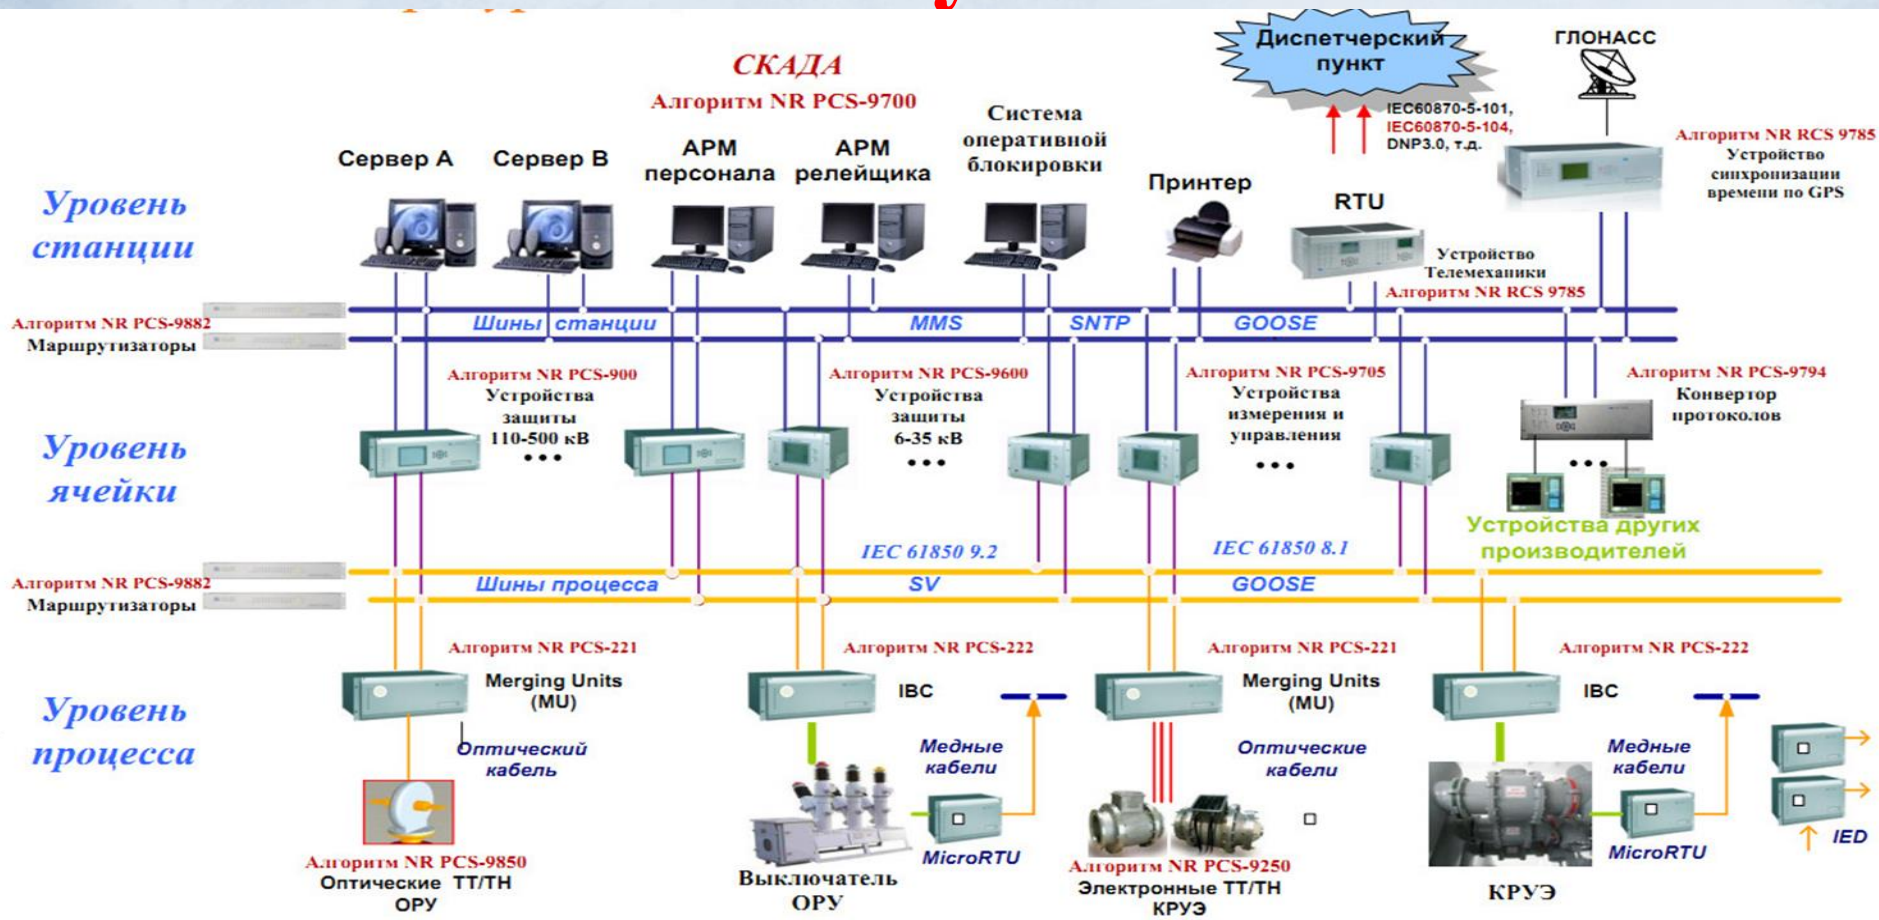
СКАДА
Алгоритм NR PCS-9700

Диспетчерский пункт

ГЛОНАСС

IEC60870-5-101,
IEC60870-5-104,
DNP3.0, т.д.

Алгоритм NR RCS 9785
Устройство синхронизации времени по GPS

Уровень станции

Сервер А
Сервер В
АРМ персонала
АРМ релейщика
Система оперативной блокировки
Принтер
RTU

Устройство Телемеханики
Алгоритм NR RCS 9785

Алгоритм NR PCS-9882
Маршрутизаторы

Шины станции
MMS
SNTP
GOOSE

Алгоритм NR PCS-900
Устройства защиты 110-500 кВ
• • •

Алгоритм NR PCS-9600
Устройства защиты 6-35 кВ
• • •

Алгоритм NR PCS-9705
Устройства измерения и управления
• • •

Алгоритм NR PCS-9794
Конвертор протоколов

Уровень ячейки

• • •
Устройства других производителей

IEC 61850 9.2
IEC 61850 8.1

Алгоритм NR PCS-9882
Маршрутизаторы

Шины процесса
SV
GOOSE

Алгоритм NR PCS-221
Merging Units (MU)

Алгоритм NR PCS-222
IBC

Алгоритм NR PCS-221
Merging Units (MU)

Алгоритм NR PCS-222
IBC

Уровень процесса

Оптический кабель
Медные кабели
Оптические кабели
Медные кабели

Алгоритм NR PCS-9850
Оптические ТТ/ТН
ОРУ

Выключатель
ОРУ

MicroRTU

Алгоритм NR PCS-9250
Электронные ТТ/ТН
КРУЭ

КРУЭ

MicroRTU

IED